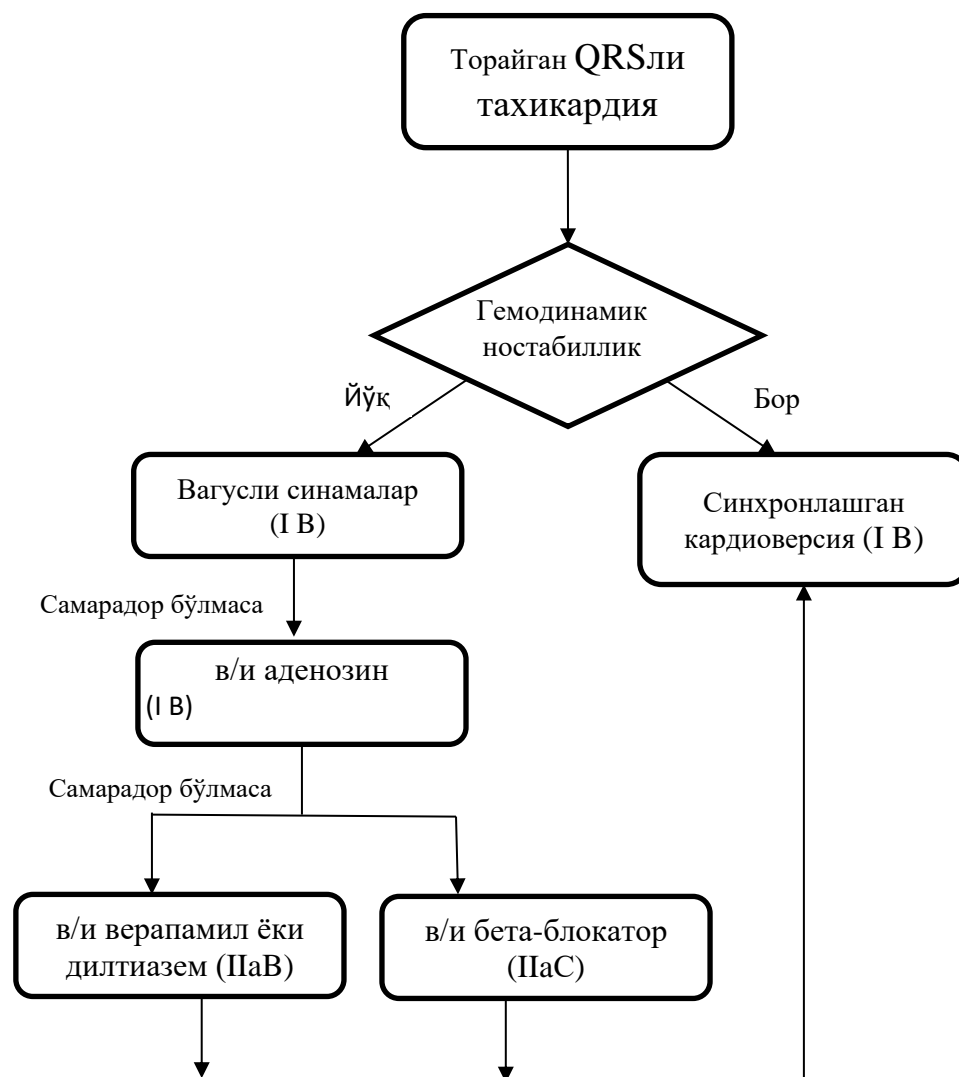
Торайган QRSли тахикардия

Гемодинамик ностабиллик

Йўқ

Бор

Вагусли синамалар (I B)

Синхронлашган кардиоверсия (I B)

Самарадор бўлмаса

в/и аденозин (I B)

Самарадор бўлмаса

в/и верапамил ёки дилтиазем (IIaB)

в/и бета-блокатор (IIaC)